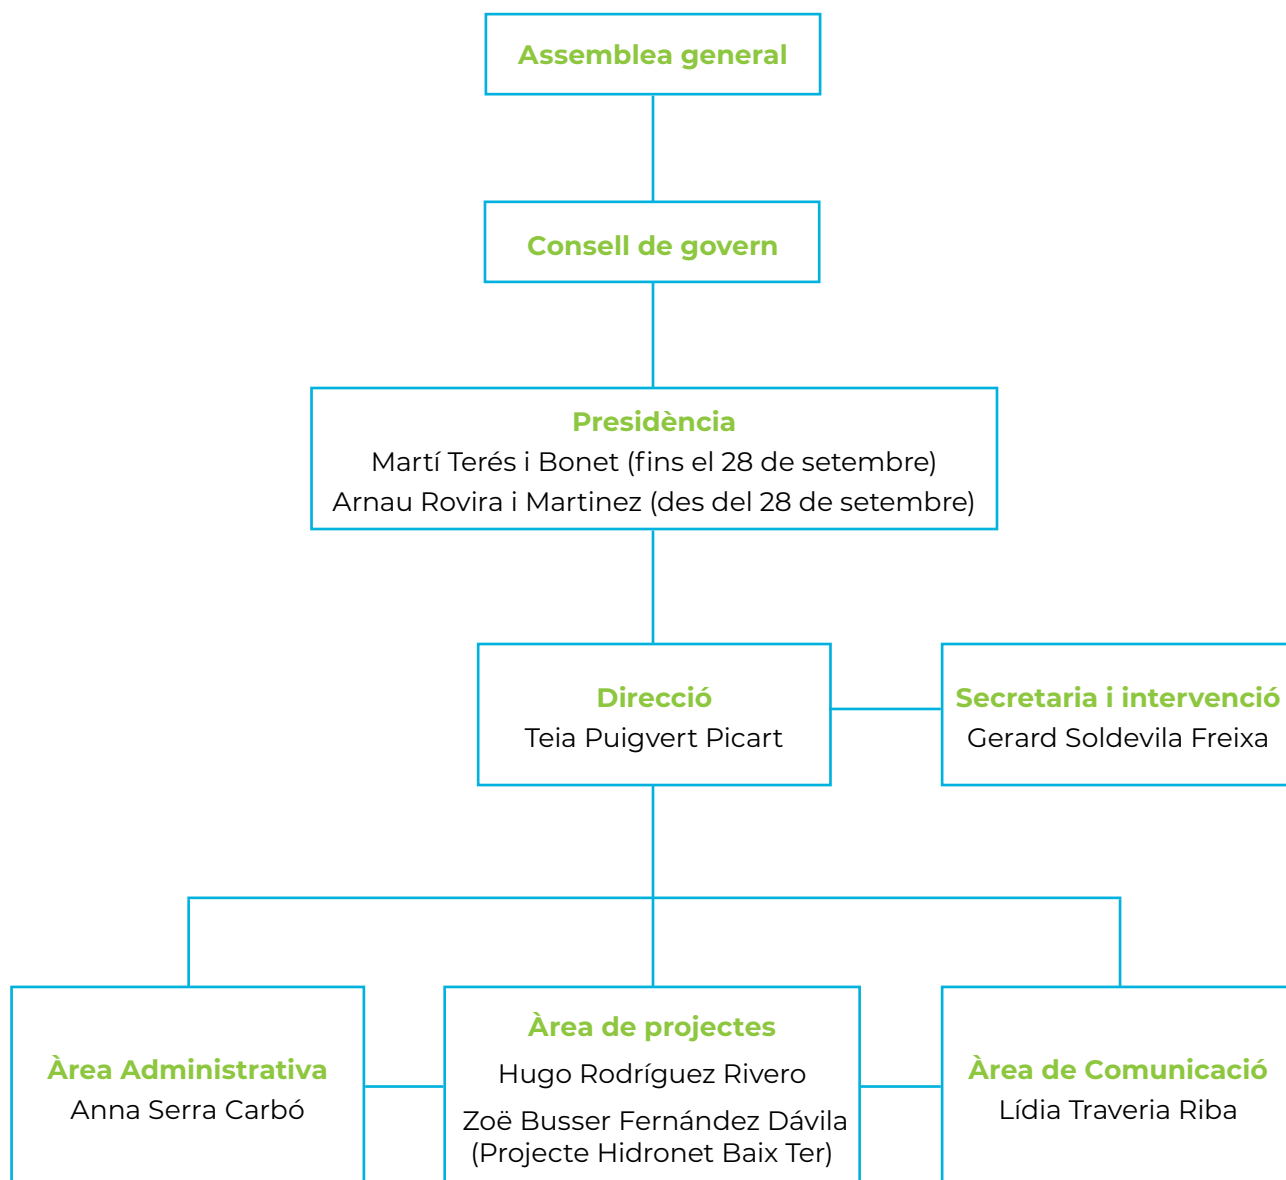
Assemblea general

Consell de govern

Presidència
Martí Terés i Bonet (fins el 28 de setembre)
Arnau Rovira i Martinez (des del 28 de setembre)

Direcció
Teia Puigvert Picart

Secretaria i intervenció
Gerard Soldevila Freixa

Àrea Administrativa
Anna Serra Carbó

Àrea de projectes
Hugo Rodríguez Rivero
Zoë Busser Fernández Dávila (Projecte Hidronet Baix Ter)

Àrea de Comunicació
Lídia Traveria Riba